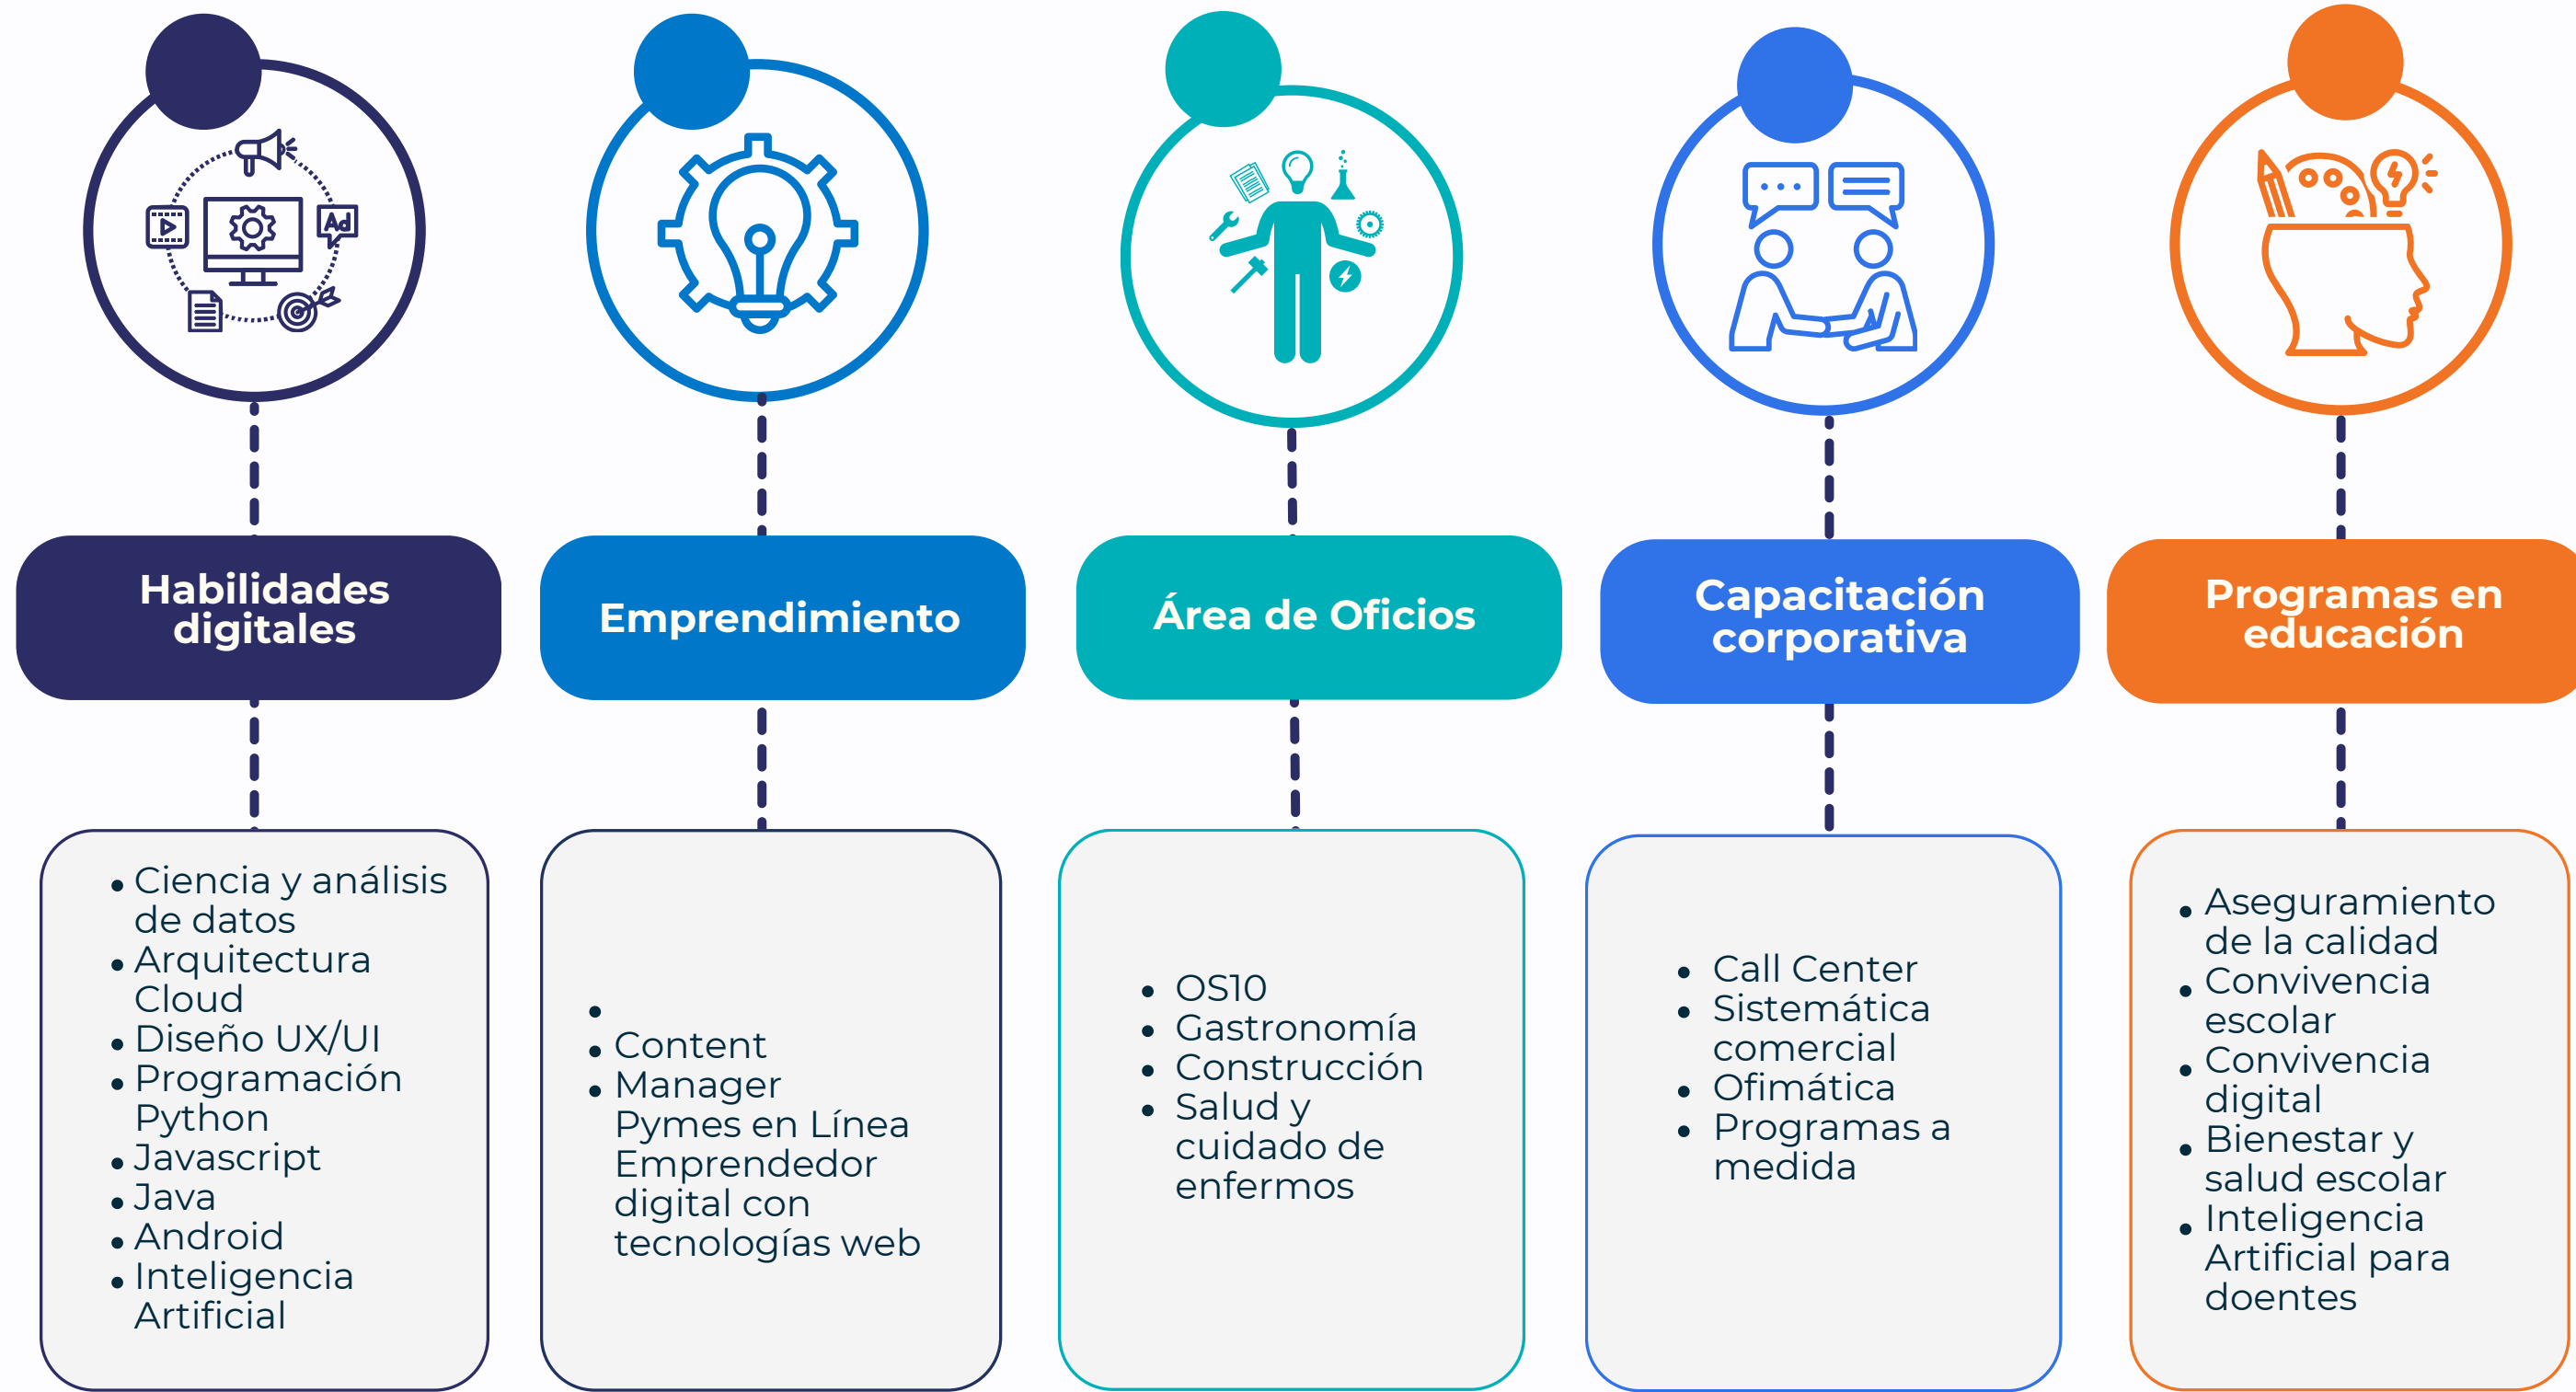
Ad

Habilidades digitales

- Ciencia y análisis de datos
- Arquitectura Cloud
- Diseño UX/UI
- Programación Python
- Javascript
- Java
- Android
- Inteligencia Artificial

Emprendimiento

- 
- Content
- Manager Pymes en Línea Emprendedor digital con tecnologías web

Área de Oficios

- OS10
- Gastronomía
- Construcción
- Salud y cuidado de enfermos

Capacitación corporativa

- Call Center
- Sistemática comercial
- Ofimática
- Programas a medida

Programas en educación

- Aseguramiento de la calidad
- Convivencia escolar
- Convivencia digital
- Bienestar y salud escolar
- Inteligencia Artificial para doentes